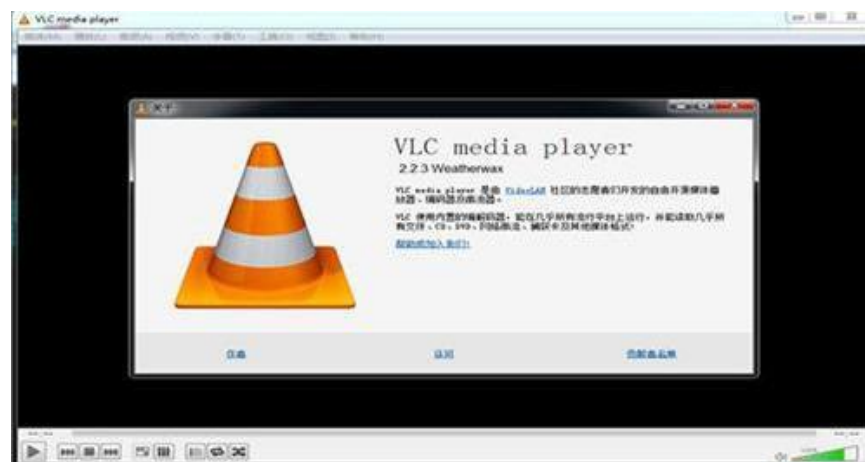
VLC media player

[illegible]

关于

VLC media player

2.2.3 Weatherwax

VLC media player 是由 VideoLAN 社区的志愿者们开发的自由开源媒体播放器、编码器及流出器。

VLC 使用内置的编解码器，能在几乎所有流行平台上运行，并能读取几乎所有文件、CD、DVD、网络串流、捕获卡及其他媒体格式！

帮助和加入我们!

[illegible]

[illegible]

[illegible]